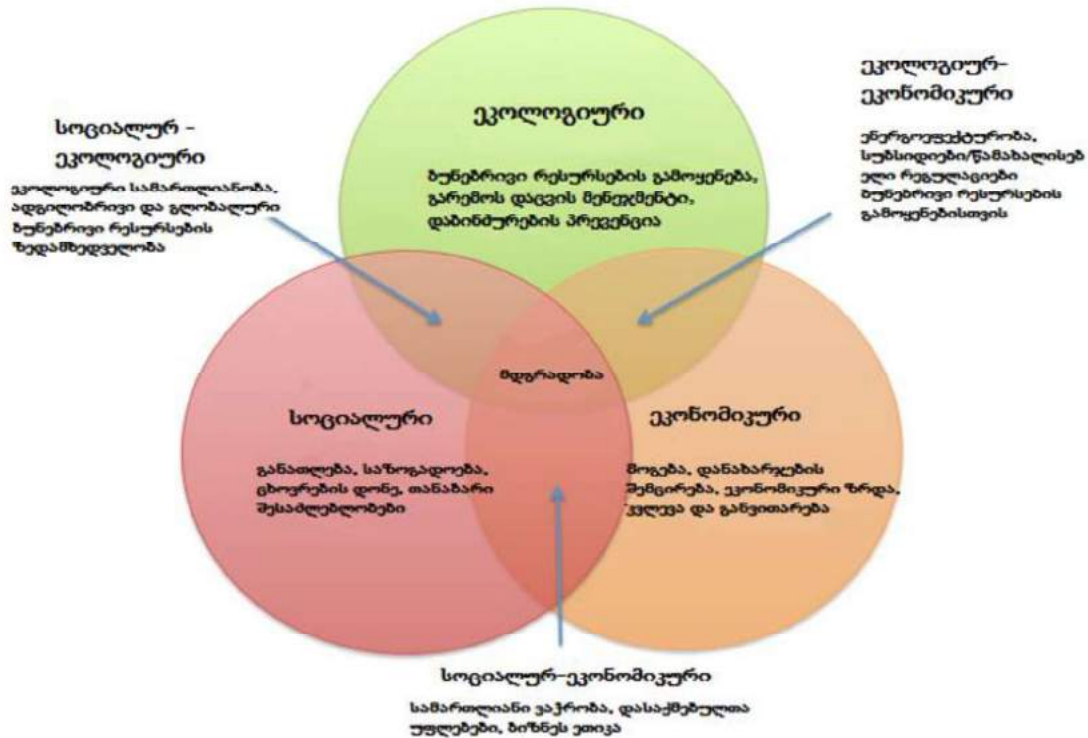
ეკოლოგიური

ბუნებრივი რესურსების გამოყენება, გარემოს დაცვის მენეჯმენტი, დაბინძურების პრევენცია

სოციალურ - ეკოლოგიური

ეკოლოგიური სამართლიანობა, ადგილობრივი და გლობალური ბუნებრივი რესურსების ზედამხედველობა

ეკოლოგიურ-ეკონომიკური

ენერგოეფექტურობა, სუბსიდიები/წამახალისებელი რეგულაციები ბუნებრივი რესურსების გამოყენებისთვის

მდგრადობა

სოციალური

განათლება, საზოგადოება, ცხოვრების დონე, თანაბარი შესაძლებლობები

ეკონომიკური

მოგება, დანახარჯების შემცირება, ეკონომიკური ზრდა, კვლევა და განვითარება

სოციალურ-ეკონომიკური

სამართლიანი ვაჭრობა, დასაქმებულთა უფლებები, ბიზნეს ეთიკა